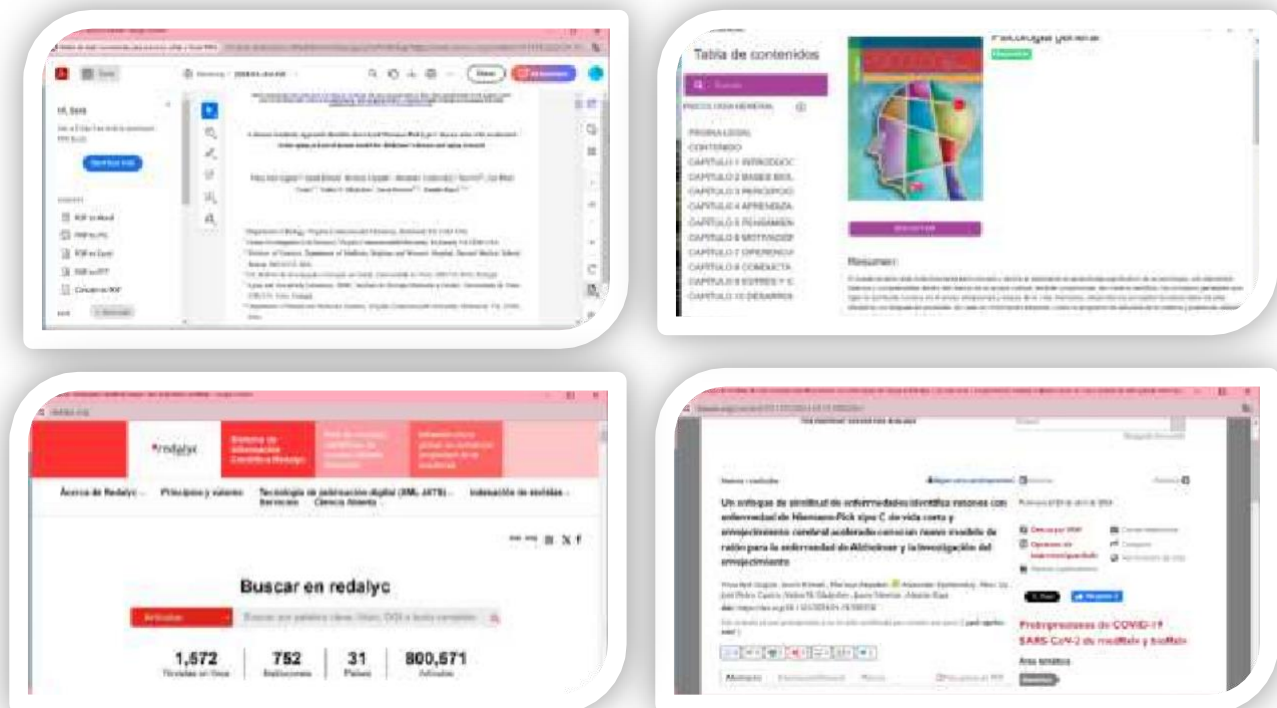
Hi, Sara

PDF a Word
PDF a JPG
PDF a Excel
PDF a PPT
Comprimir PDF

Tabla de contenidos
PSICOLOGIA GENERAL
PRIMA LEGAL
CONTENIDO
CAPITULO 1 INTRODUCC
CAPITULO 2 BASES BIOL
CAPITULO 3 PERCEPCIO
CAPITULO 4 APRENDIZA
CAPITULO 5 PENSAMIEN
CAPITULO 6 MOTIVACI
CAPITULO 7 DIFERENCIA
CAPITULO 8 CONDUCTA
CAPITULO 9 ESTRES Y C
CAPITULO 10 DESARROL

Psicologia general

Resumen

redalyc
Sistema de Información Científica Redalyc

Acerca de Redalyc
Principios y valores
Tecnología de publicación digital (XML JATS)
Servicios
Ciencia Abierta
Indexación de revistas

Buscar en redalyc
Artículos
Buscar por palabra clave, título, DOI o texto completo
1,572 Revistas en línea
752 Instituciones
31 Países
800,571 Artículos

Un enfoque de similitud de enfermedades identifica razones con enfermedad de Niemann-Pick tipo C de vida corta y envejecimiento cerebral acelerado como un nuevo modelo de ratón para la enfermedad de Alzheimer y la investigación del envejecimiento

Preimpresiones de COVID-19 SARS-CoV-2 de medRxiv y bioRxiv

Área temática

Resumen